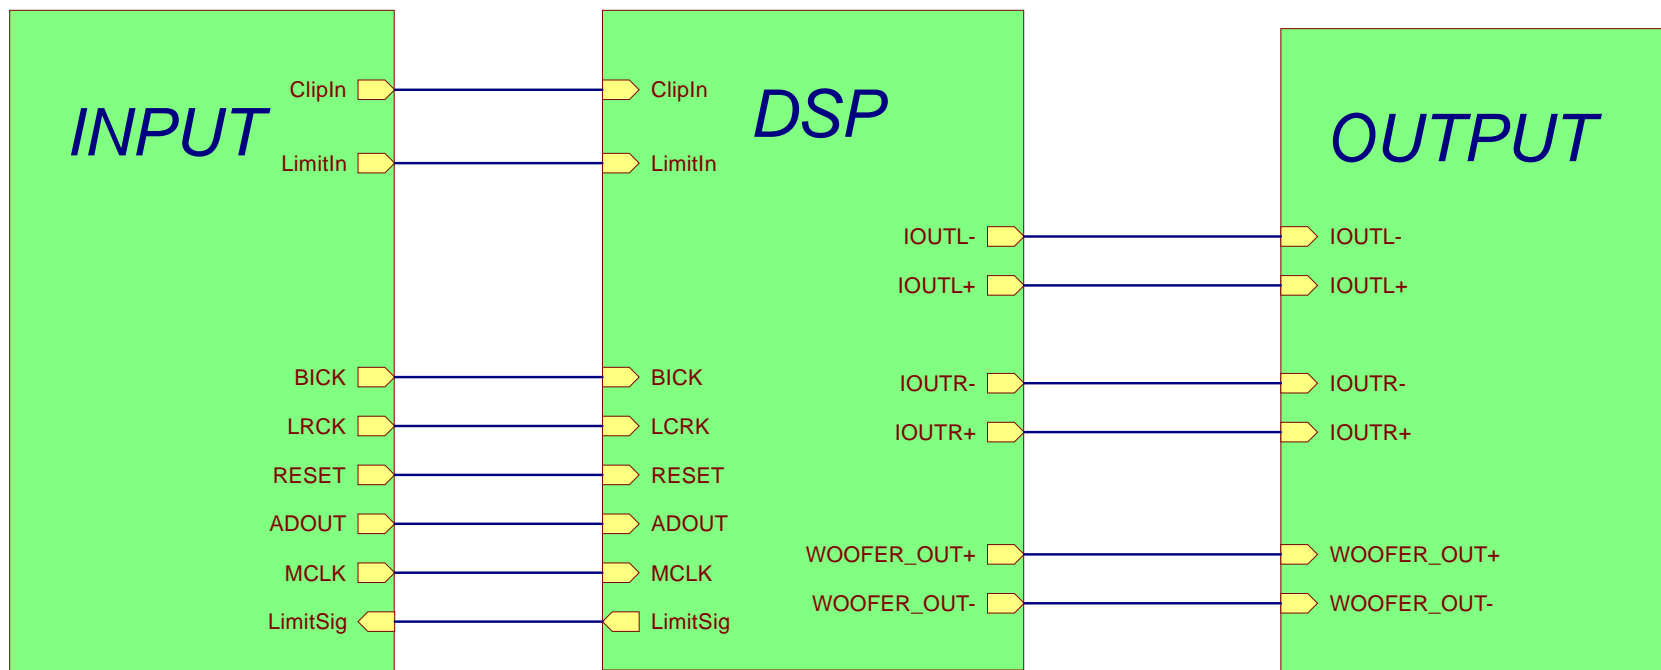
INPUT

ClipIn

LimitIn

BICK

LRCK

RESET

ADOUT

MCLK

LimitSig

DSP

ClipIn

LimitIn

BICK

LCRK

RESET

ADOUT

MCLK

LimitSig

IOUTL-

IOUTL+

IOUTR-

IOUTR+

WOOFER_OUT+

WOOFER_OUT-

OUTPUT

IOUTL-

IOUTL+

IOUTR-

IOUTR+

WOOFER_OUT+

WOOFER_OUT-